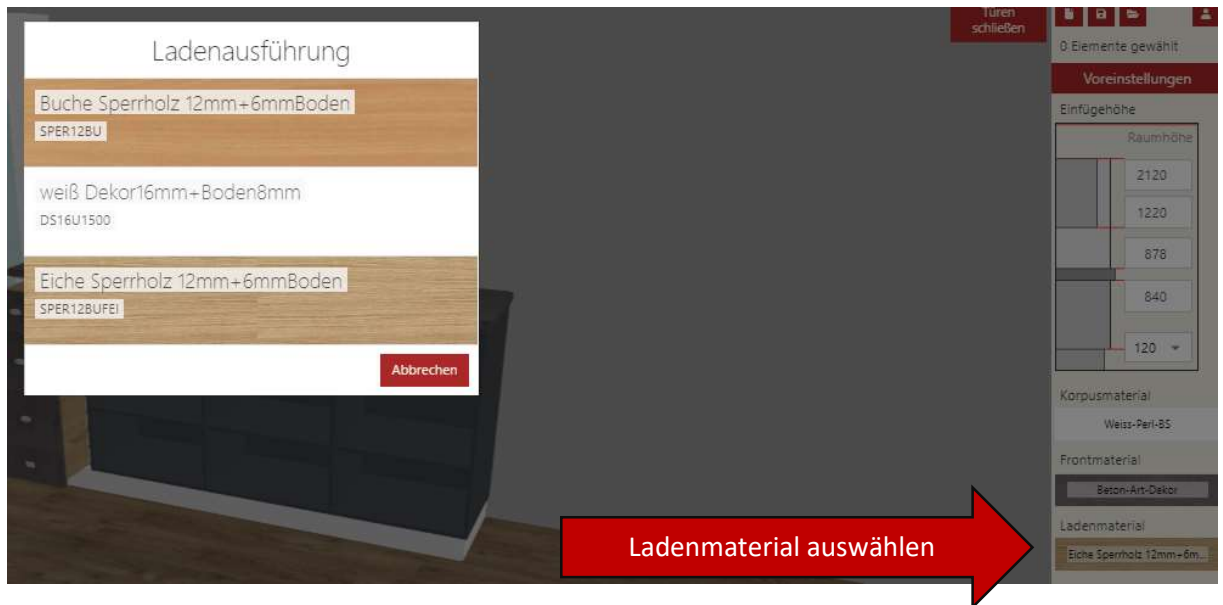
Ladenausführung

Buche Sperrholz 12mm+6mmBoden
SPER12BU

weiß Dekor16mm+Boden8mm
DS16U1500

Eiche Sperrholz 12mm+6mmBoden
SPER12BUFEI

Abbrechen

Türen schließen

0 Elemente gewählt

Voreinstellungen

Einfügehöhe

Raumhöhe

2120

1220

878

840

120

Korpusmaterial

Weiss-Perl-BS

Frontmaterial

Beton-Art-Dekor

Ladenmaterial

Eiche Sperrholz 12mm+6m...

Ladenmaterial auswählen